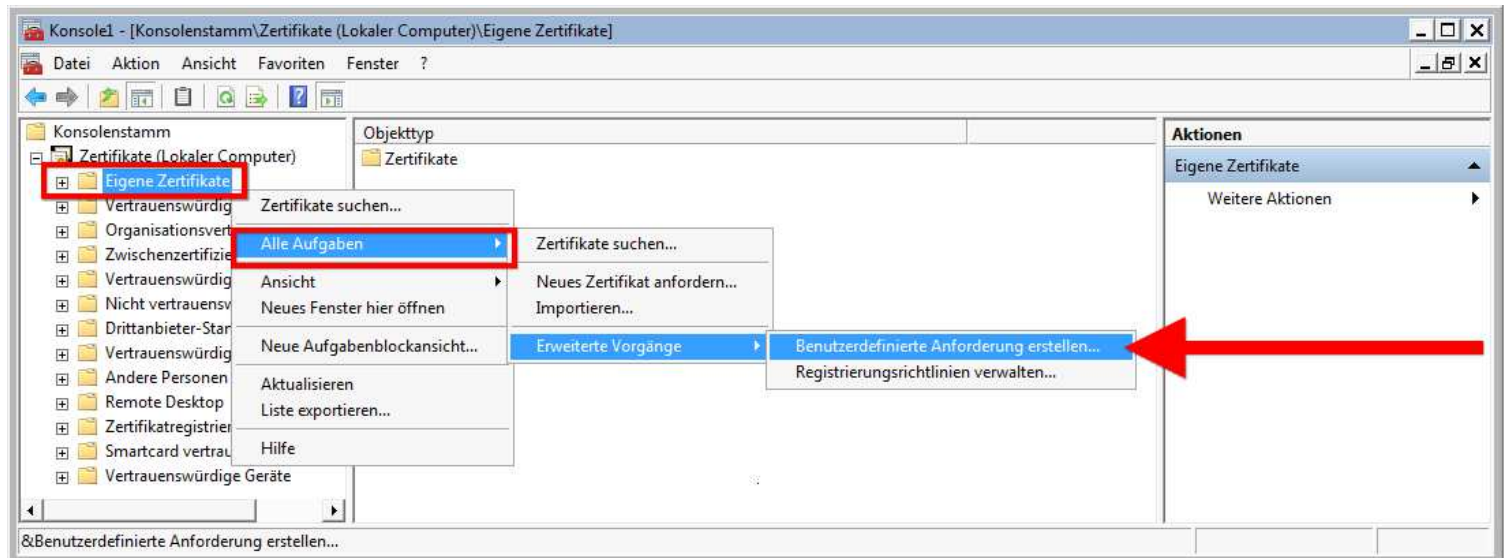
Konsole1 - [Konsolenstamm\Zertifikate (Lokaler Computer)\Eigene Zertifikate]

Datei Aktion Ansicht Favoriten Fenster ?

Konsolenstamm
Zertifikate (Lokaler Computer)
Eigene Zertifikate
Vertrauenswürdig
Organisationsvert
Zwischenzertifizie
Vertrauenswürdig
Nicht vertrauensv
Drittanbieter-Star
Vertrauenswürdig
Andere Personen
Remote Desktop
Zertifikatregistrier
Smartcard vertrau
Vertrauenswürdige Geräte

Objekttyp
Zertifikate

Zertifikate suchen...
Alle Aufgaben
Ansicht
Neues Fenster hier öffnen
Neue Aufgabenblockansicht...
Aktualisieren
Liste exportieren...
Hilfe

Zertifikate suchen...
Neues Zertifikat anfordern...
Importieren...
Erweiterte Vorgänge

Benutzerdefinierte Anforderung erstellen...
Registrierungsrichtlinien verwalten...

Aktionen
Eigene Zertifikate
Weitere Aktionen

&Benutzerdefinierte Anforderung erstellen...